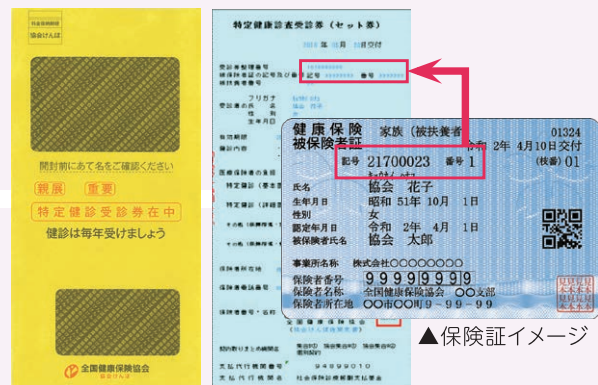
料金後納郵便
協会けんぽ

開封前にあて名をご確認ください

親展　重要

特定健診受診券在中

健診は毎年受けましょう

全国健康保険協会
協会けんぽ

特定健康診査受診券（セット券）

2020年 10月 21日交付

受診券整理番号
保険者証の記号及び番号　記号　番号

フリガナ
受診者の氏名
性別
生年月日

有効期限

医療保険者の名称

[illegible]

健康保険　家族（被扶養者）　01324
被保険者証　令和 2年 4月10日交付
記号 21700023　番号 1　（枝番）01
キョウカイ ハナコ
氏名　協会　花子
生年月日　昭和 51年 10月 1日
性別　女
認定年月日　令和 2年 4月 1日
被保険者氏名　協会　太郎

事業所名称　株式会社〇〇〇〇〇〇

保険者番号　9999999
保険者名称　全国健康保険協会　〇〇支部
保険者所在地　〇〇市〇〇町9-99-99

▲保険証イメージ